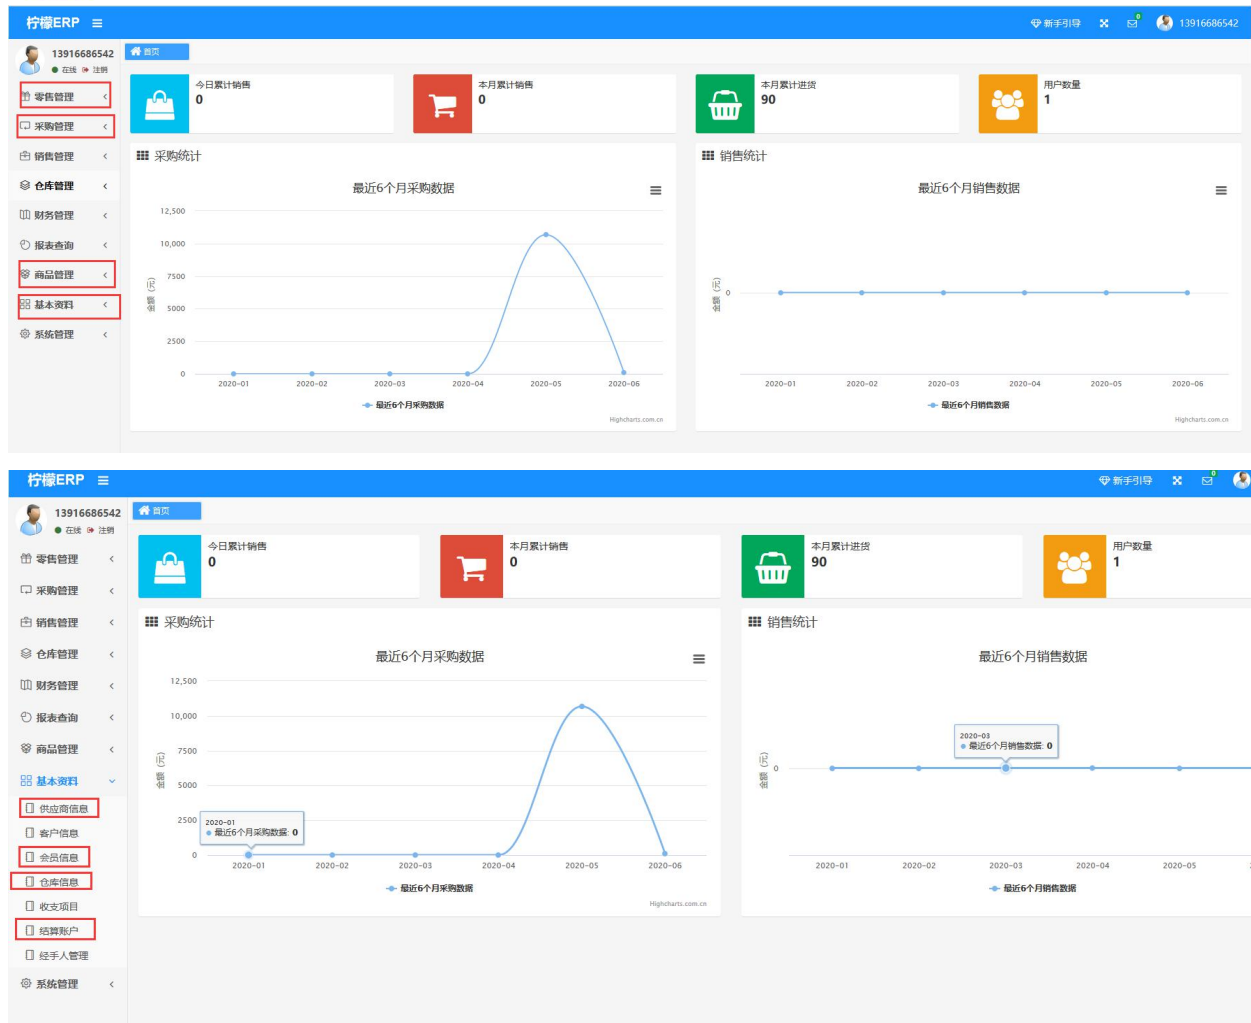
柠檬ERP ≡
新手引导 13916686542
13916686542
在线 注销
零售管理
采购管理
销售管理
仓库管理
财务管理
报表查询
商品管理
基本资料
系统管理
首页
今日累计销售
0
本月累计销售
0
本月累计进货
90
用户数量
1
采购统计
最近6个月采购数据
12,500
10,000
7500
5000
2500
0
金额（元）
2020-01 2020-02 2020-03 2020-04 2020-05 2020-06
最近6个月采购数据
Highcharts.com.cn
销售统计
最近6个月销售数据
0
金额（元）
2020-01 2020-02 2020-03 2020-04 2020-05 2020-06
最近6个月销售数据
Highcharts.com.cn

柠檬ERP ≡
新手引导
13916686542
在线 注销
零售管理
采购管理
销售管理
仓库管理
财务管理
报表查询
商品管理
基本资料
供应商信息
客户信息
会员信息
仓库信息
收支项目
结算账户
经手人管理
系统管理
首页
今日累计销售
0
本月累计销售
0
本月累计进货
90
用户数量
1
采购统计
最近6个月采购数据
12,500
10,000
7500
5000
2500
0
金额（元）
2020-01
最近6个月采购数据: 0
2020-01 2020-02 2020-03 2020-04 2020-05 2020-06
最近6个月采购数据
Highcharts.com.cn
销售统计
最近6个月销售数据
2020-03
最近6个月销售数据: 0
0
金额（元）
2020-01 2020-02 2020-03 2020-04 2020-05
最近6个月销售数据